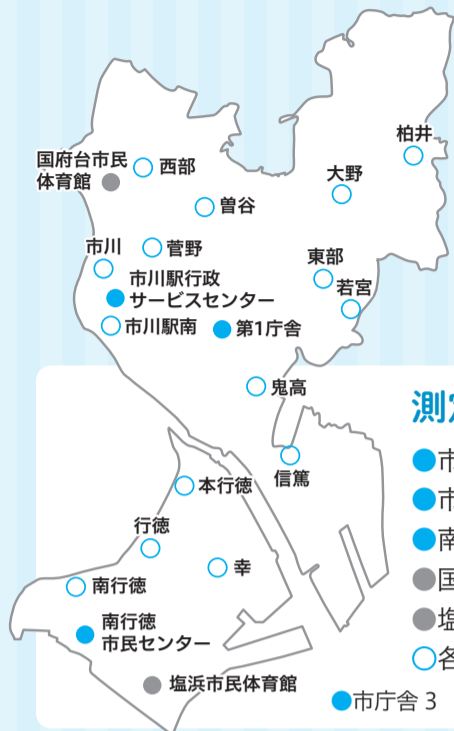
柏井

国府台市民体育館

西部

大野

曽谷

市川

菅野

東部

市川駅行政サービスセンター

若宮

市川駅南

第1庁舎

鬼高

測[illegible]

信篤

市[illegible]

本行徳

市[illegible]

行徳

南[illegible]

幸

国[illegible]

南行徳

塩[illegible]

南行徳市民センター

各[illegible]

塩浜市民体育館

市庁舎 3